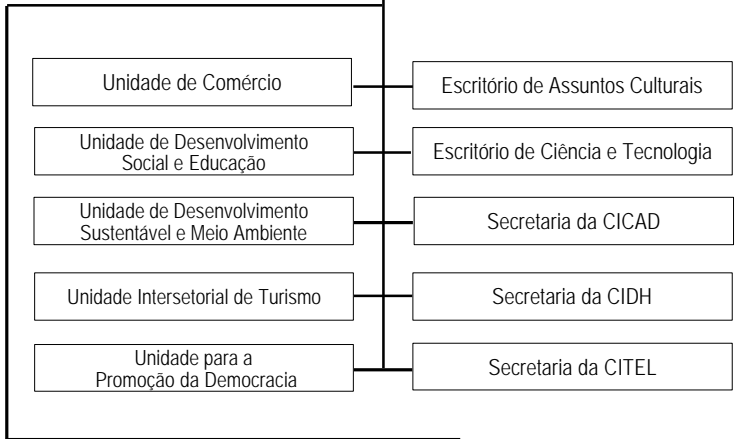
Unidade de Comércio

Escritório de Assuntos Culturais

Unidade de Desenvolvimento Social e Educação

Escritório de Ciência e Tecnologia

Unidade de Desenvolvimento Sustentável e Meio Ambiente

Secretaria da CICAD

Unidade Intersetorial de Turismo

Secretaria da CIDH

Unidade para a Promoção da Democracia

Secretaria da CITEL